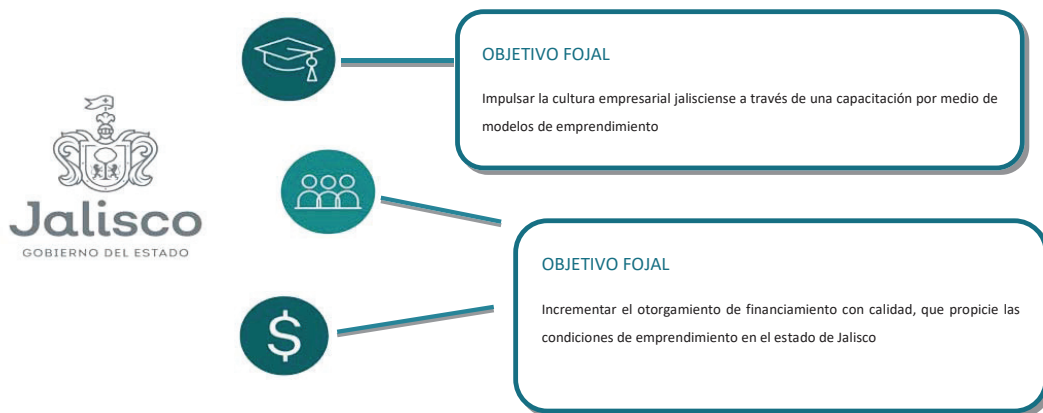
Jalisco
GOBIERNO DEL ESTADO

OBJETIVO FOJAL

Impulsar la cultura empresarial jalisciense a través de una capacitación por medio de modelos de emprendimiento

OBJETIVO FOJAL

Incrementar el otorgamiento de financiamiento con calidad, que propicie las condiciones de emprendimiento en el estado de Jalisco

$